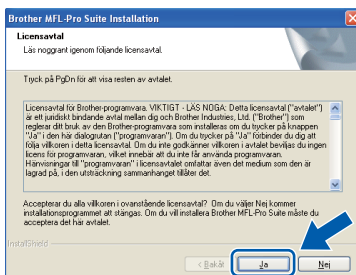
Brother MFL-Pro Suite Installation

Licensavtal

Läs noggrant igenom följande licensavtal.

Tryck på PgDn för att visa resten av avtalet.

Licensavtal för Brother-programvara. VIKTIGT - LÄS NOGA: Detta licensavtal ("avtalet") är ett juridiskt bindande avtal mellan dig och Brother Industries, Ltd. ("Brother") som reglerar ditt bruk av den Brother-programvara som installeras om du trycker på knappen "Ja" i den här dialogrutan ("programvaran"). Om du trycker på "Ja" förbinder du dig att följa villkoren i detta licensavtal. Om du inte godkänner villkoren i avtalet beviljas du ingen licens för programvaran, vilket innebär att du inte får använda programvaran. Hänvisningar till "programvaran" i licensavtalet omfattar även det medium som den är lagrad på, i den utsträckning sammanhanget tillåter det.

Accepterar du alla villkoren i ovanstående licensavtal? Om du väljer Nej kommer installationsprogrammet att stängas. Om du vill installera Brother MFL-Pro Suite måste du acceptera det här avtalet.

InstallShield

< Bakåt

Ja

Nej